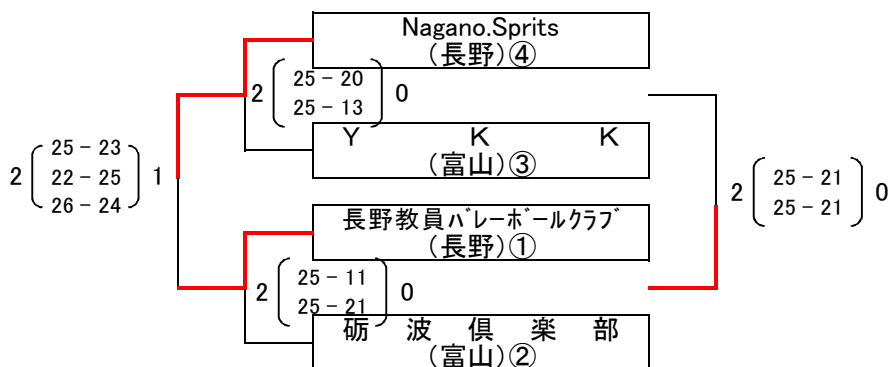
Nagano.Sprits
(長野)④

2 ( 25 − 20 / 25 − 13 ) 0

Y K K
(富山)③

2 ( 25 − 23 / 22 − 25 / 26 − 24 ) 1

2 ( 25 − 21 / 25 − 21 ) 0

長野教員バレーボールクラブ
(長野)①

2 ( 25 − 11 / 25 − 21 ) 0

砺 波 倶 楽 部
(富山)②